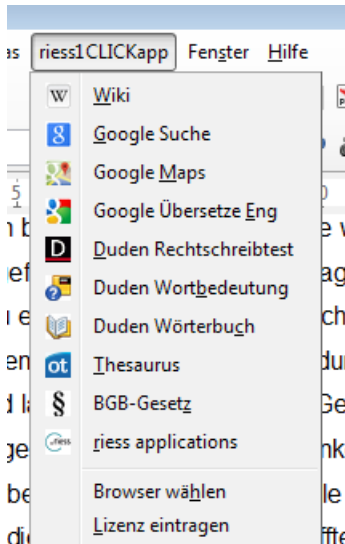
as riess1CLICKapp Fenster Hilfe

Wiki
Google Suche
Google Maps
Google Übersetze Eng
Duden Rechtschreibtest
Duden Wortbedeutung
Duden Wörterbuch
Thesaurus
BGB-Gesetz
riess applications
Browser wählen
Lizenz eintragen